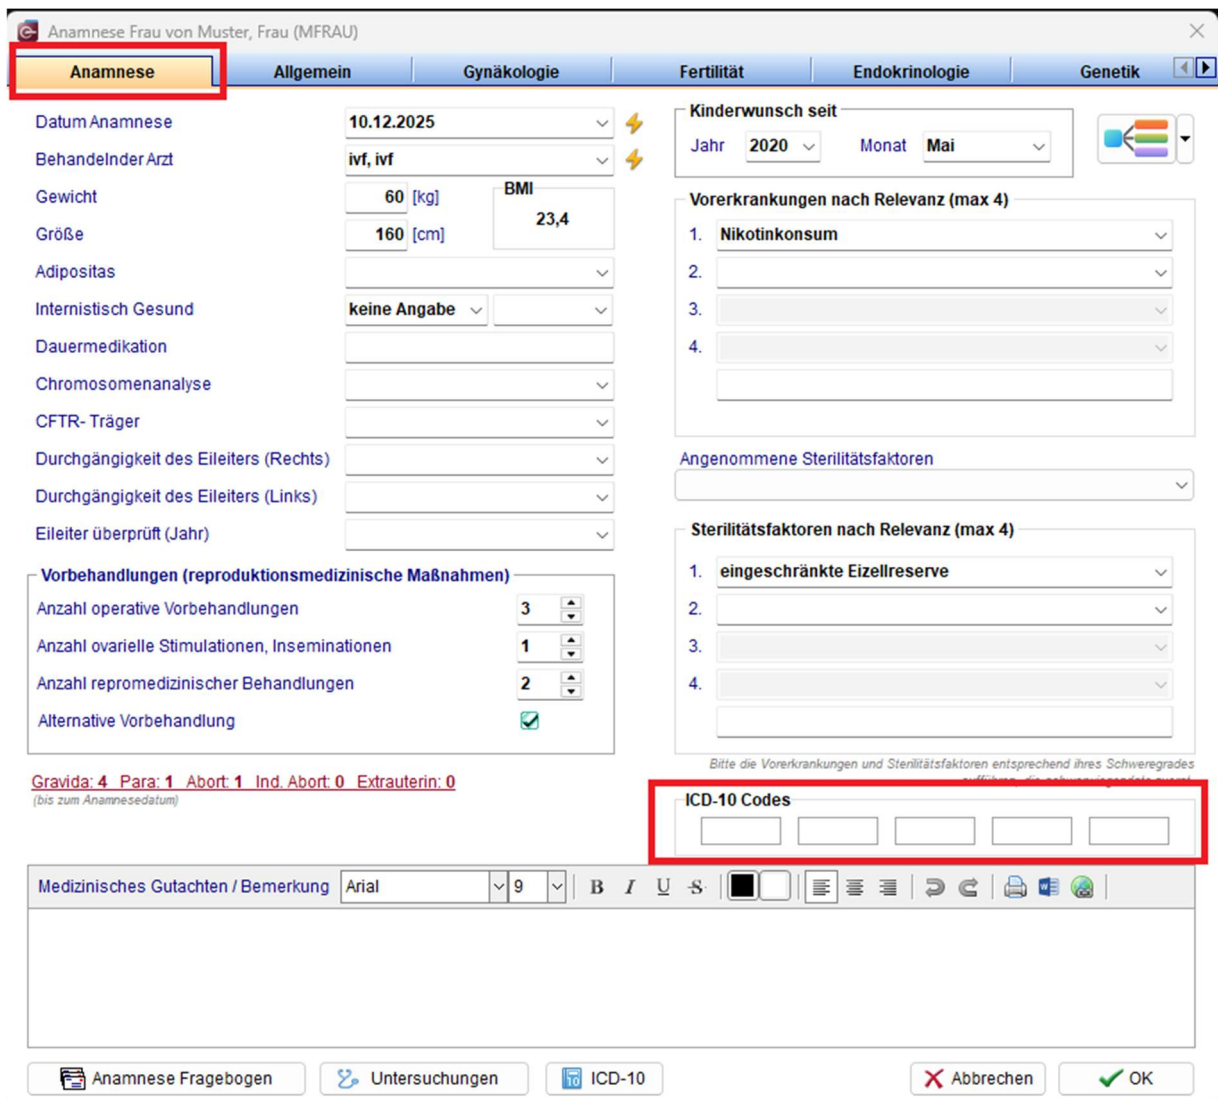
Anamnese Frau von Muster, Frau (MFRAU)

Anamnese | Allgemein | Gynäkologie | Fertilität | Endokrinologie | Genetik

Datum Anamnese 10.12.2025
Behandelnder Arzt ivf, ivf
Gewicht 60 [kg]
Größe 160 [cm]
BMI 23,4
Adipositas
Internistisch Gesund keine Angabe
Dauermedikation
Chromosomenanalyse
CFTR- Träger
Durchgängigkeit des Eileiters (Rechts)
Durchgängigkeit des Eileiters (Links)
Eileiter überprüft (Jahr)

Vorbehandlungen (reproduktionsmedizinische Maßnahmen)
Anzahl operative Vorbehandlungen 3
Anzahl ovarielle Stimulationen, Inseminationen 1
Anzahl repromedizinischer Behandlungen 2
Alternative Vorbehandlung

Gravida: 4 Para: 1 Abort: 1 Ind. Abort: 0 Extrauterin: 0
(bis zum Anamnesedatum)

Kinderwunsch seit
Jahr 2020 Monat Mai

Vorerkrankungen nach Relevanz (max 4)
1. Nikotinkonsum
2.
3.
4.

Angenommene Sterilitätsfaktoren

Sterilitätsfaktoren nach Relevanz (max 4)
1. eingeschränkte Eizellreserve
2.
3.
4.

Bitte die Vorerkrankungen und Sterilitätsfaktoren entsprechend ihres Schweregrades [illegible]

ICD-10 Codes

Medizinisches Gutachten / Bemerkung Arial 9 B I U S

Anamnese Fragebogen Untersuchungen ICD-10 Abbrechen OK